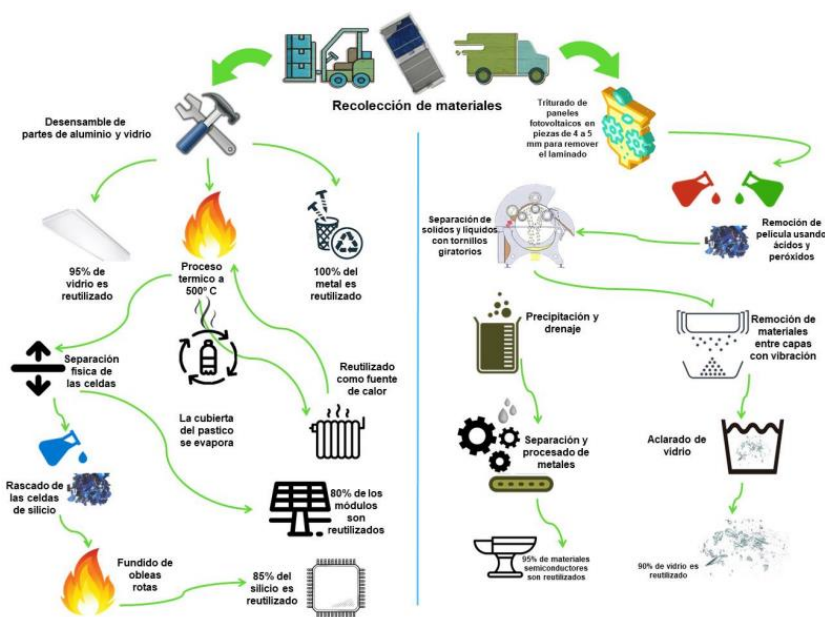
Recolección de materiales

Desensamble de partes de aluminio y vidrio

95% de vidrio es reutilizado

Proceso termico a 500° C

100% del metal es reutilizado

Separación física de las celdas

La cubierta del pastico se evapora

Reutilizado como fuente de calor

Rascado de las celdas de silicio

80% de los módulos son reutilizados

Fundido de obleas rotas

85% del silicio es reutilizado

Triturado de paneles fotovoltaicos en piezas de 4 a 5 mm para remover el laminado

Remoción de película usando ácidos y peróxidos

Separación de solidos y líquidos con tornillos giratorios

Precipitación y drenaje

Remoción de materiales entre capas con vibración

Separación y procesado de metales

Aclarado de vidrio

95% de materiales semiconductores son reutilizados

90% de vidrio es reutilizado